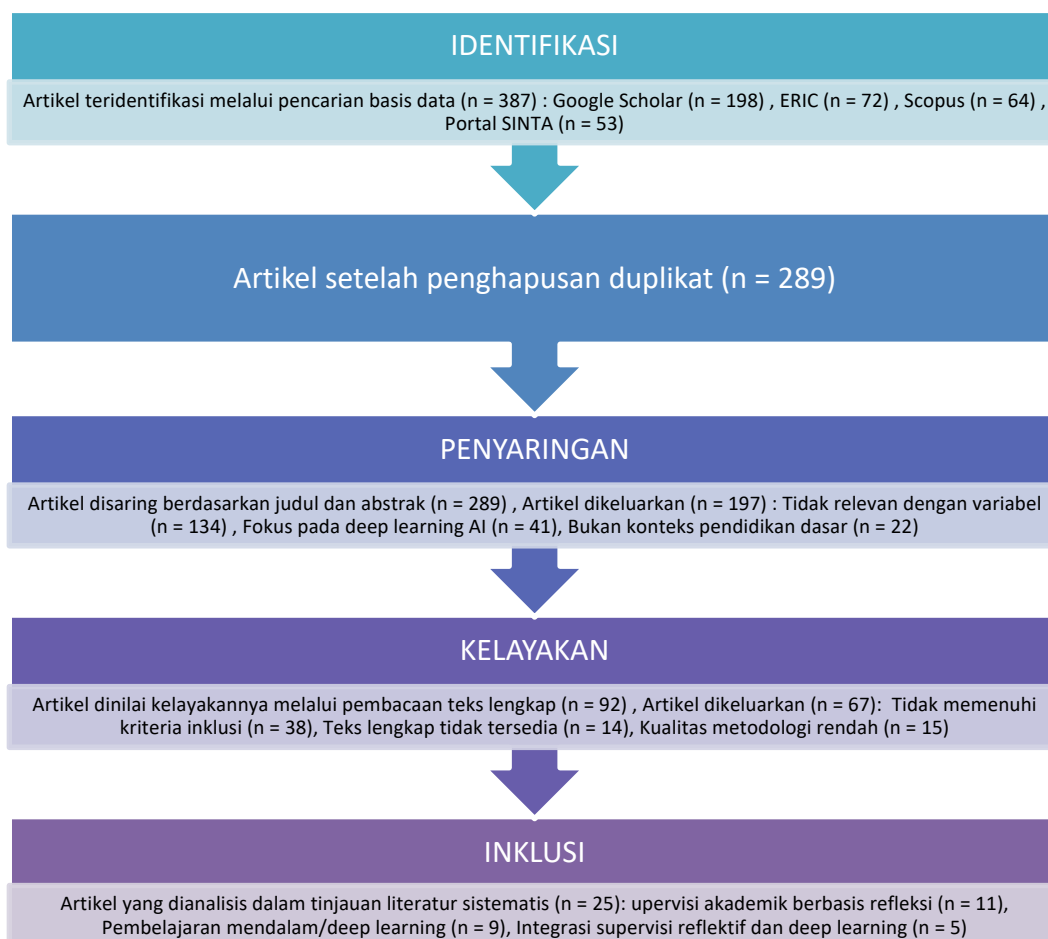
IDENTIFIKASI

Artikel teridentifikasi melalui pencarian basis data (n = 387) : Google Scholar (n = 198) , ERIC (n = 72) , Scopus (n = 64) , Portal SINTA (n = 53)

Artikel setelah penghapusan duplikat (n = 289)

PENYARINGAN

Artikel disaring berdasarkan judul dan abstrak (n = 289) , Artikel dikeluarkan (n = 197) : Tidak relevan dengan variabel (n = 134) , Fokus pada deep learning AI (n = 41), Bukan konteks pendidikan dasar (n = 22)

KELAYAKAN

Artikel dinilai kelayakannya melalui pembacaan teks lengkap (n = 92) , Artikel dikeluarkan (n = 67): Tidak memenuhi kriteria inklusi (n = 38), Teks lengkap tidak tersedia (n = 14), Kualitas metodologi rendah (n = 15)

INKLUSI

Artikel yang dianalisis dalam tinjauan literatur sistematis (n = 25): upervisi akademik berbasis refleksi (n = 11), Pembelajaran mendalam/deep learning (n = 9), Integrasi supervisi reflektif dan deep learning (n = 5)